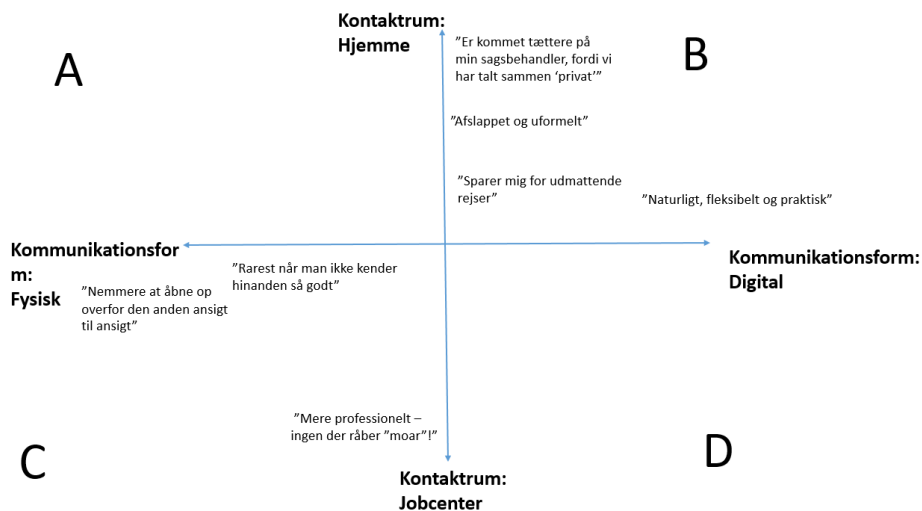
Kontaktrum: Hjemme

A

B

”Er kommet tættere på min sagsbehandler, fordi vi har talt sammen ‘privat’”

”Afslappet og uformelt”

”Sparer mig for udmattende rejser”

”Naturligt, fleksibelt og praktisk”

Kommunikationsform: Fysisk

Kommunikationsform: Digital

”Rarest når man ikke kender hinanden så godt”

”Nemmere at åbne op overfor den anden ansigt til ansigt”

”Mere professionelt – ingen der råber ”moar”!”

C

D

Kontaktrum: Jobcenter